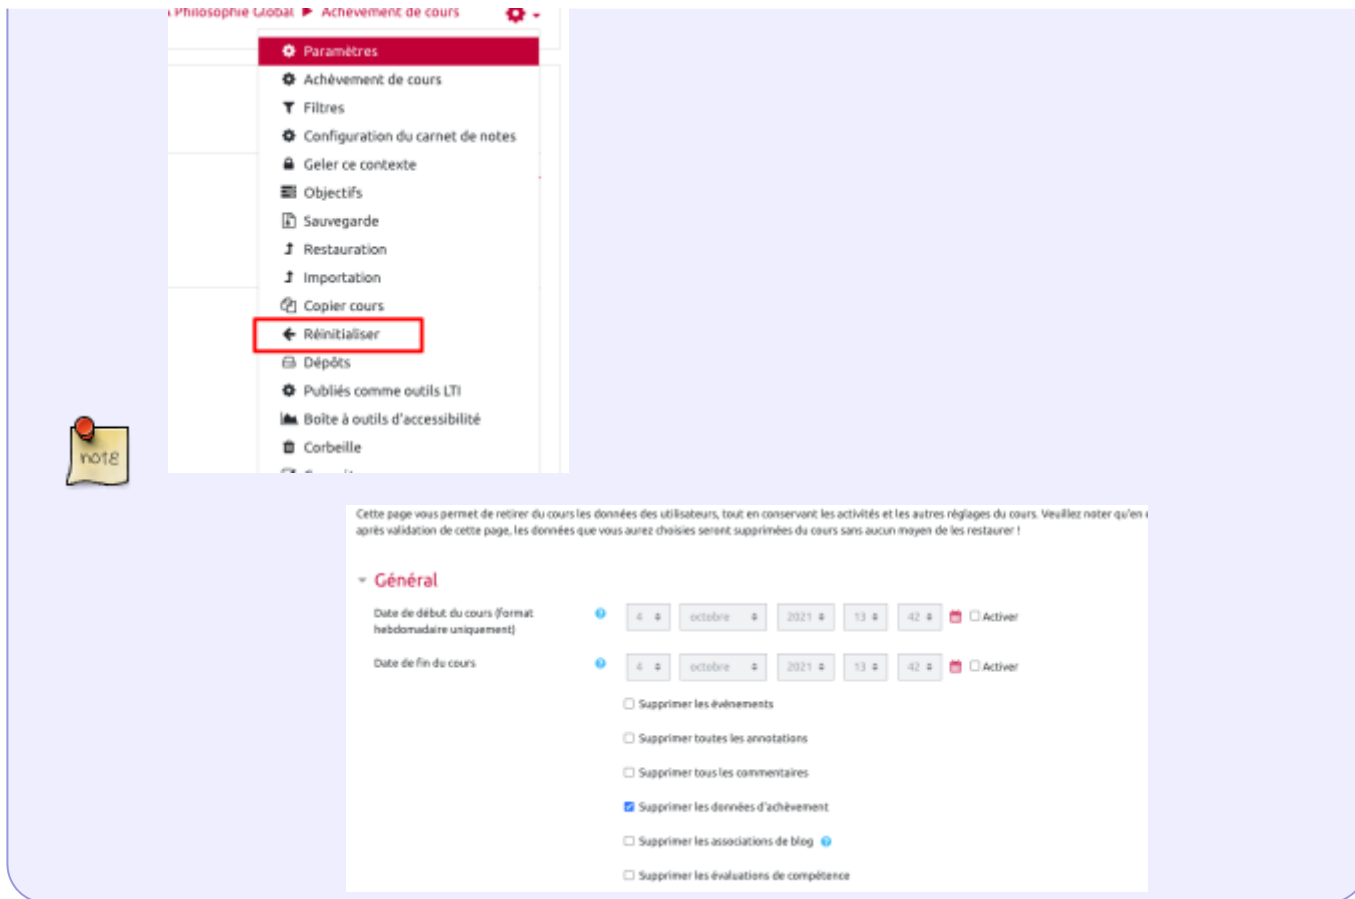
Philosophie Global ▸ Achèvement de cours

Paramètres
Achèvement de cours
Filtres
Configuration du carnet de notes
Geler ce contexte
Objectifs
Sauvegarde
Restauration
Importation
Copier cours
Réinitialiser
Dépôts
Publiés comme outils LTI
Boîte à outils d'accessibilité
Corbeille

note

Cette page vous permet de retirer du cours les données des utilisateurs, tout en conservant les activités et les autres réglages du cours. Veuillez noter qu'en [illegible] après validation de cette page, les données que vous aurez choisies seront supprimées du cours sans aucun moyen de les restaurer !

Général

Date de début du cours (format hebdomadaire uniquement) 4 octobre 2021 13 42 Activer

Date de fin du cours 4 octobre 2021 13 42 Activer

Supprimer les événements

Supprimer toutes les annotations

Supprimer tous les commentaires

Supprimer les données d'achèvement

Supprimer les associations de blog

Supprimer les évaluations de compétence